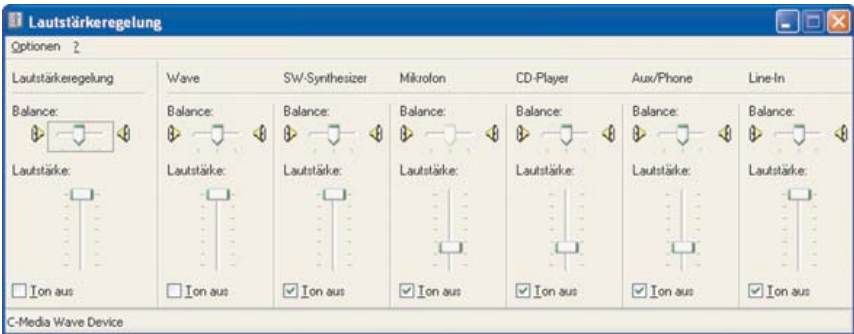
Lautstärkeregelung

Optionen ?

Lautstärkeregelung

Balance:

Lautstärke:

Ton aus

Wave

Balance:

Lautstärke:

Ton aus

SW-Synthesizer

Balance:

Lautstärke:

Ton aus

Mikrofon

Balance:

Lautstärke:

Ton aus

CD-Player

Balance:

Lautstärke:

Ton aus

Aux/Phone

Balance:

Lautstärke:

Ton aus

Line-In

Balance:

Lautstärke:

Ton aus

C-Media Wave Device